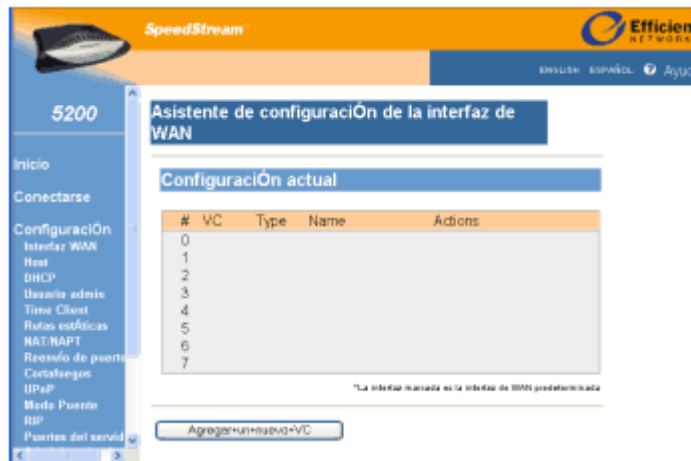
SpeedStream

Efficien NETWORK

ENGLISH ESPAÑOL Ayu

5200

Inicio

Conectarse

ConfiguraciÓn
Interfaz WAN
Host
DHCP
Usuario admin
Time Client
Rutas estÁticas
NAT/NAPT
Reenvío de puerto
Cortafuegos
UPnP
Modo Puente
RIP
Puertos del servid

Asistente de configuraciÓn de la interfaz de WAN

ConfiguraciÓn actual

| # | VC | Type | Name | Actions |
|---|---|---|---|---|
| 0 | | | | |
| 1 | | | | |
| 2 | | | | |
| 3 | | | | |
| 4 | | | | |
| 5 | | | | |
| 6 | | | | |
| 7 | | | | |

*La interfaz marcada es la interfaz de WAN predeterminada

Agregar+un+nuevo+VC